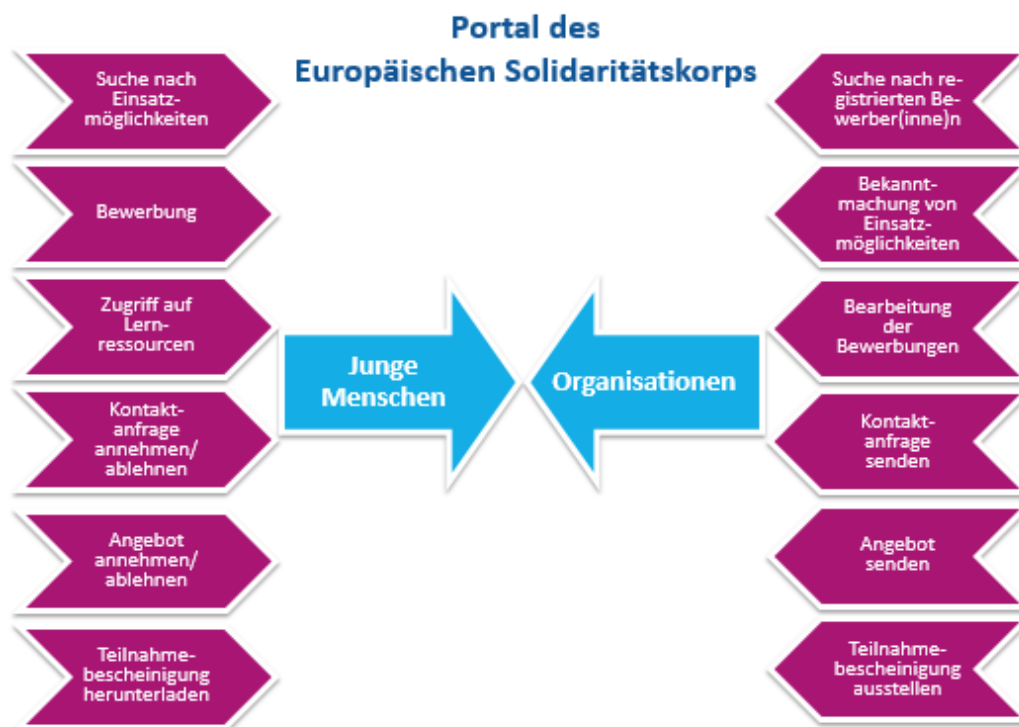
Portal des
Europäischen Solidaritätskorps

Suche nach Einsatzmöglichkeiten

Bewerbung

Zugriff auf Lernressourcen

Kontaktanfrage annehmen/ ablehnen

Angebot annehmen/ ablehnen

Teilnahmebescheinigung herunterladen

Junge Menschen

Organisationen

Suche nach registrierten Bewerber(inne)n

Bekanntmachung von Einsatzmöglichkeiten

Bearbeitung der Bewerbungen

Kontaktanfrage senden

Angebot senden

Teilnahmebescheinigung ausstellen